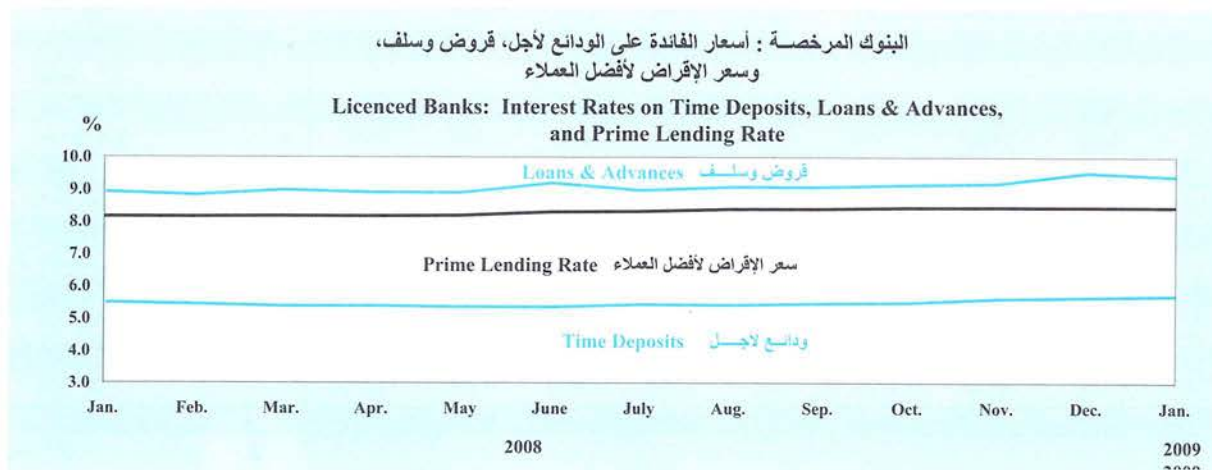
البنوك المرخصـــة : أسعار الفائدة على الودائع لأجل، قروض وسلف، وسعر الإقراض لأفضل العملاء

Licenced Banks: Interest Rates on Time Deposits, Loans & Advances, and Prime Lending Rate

%

10.0
9.0
8.0
7.0
6.0
5.0
4.0
3.0

Loans & Advances قروض وسلــف

Prime Lending Rate سعر الإقراض لأفضل العملاء

Time Deposits ودائــع لاجـــل

Jan. Feb. Mar. Apr. May June July Aug. Sep. Oct. Nov. Dec. Jan.

2008

2009